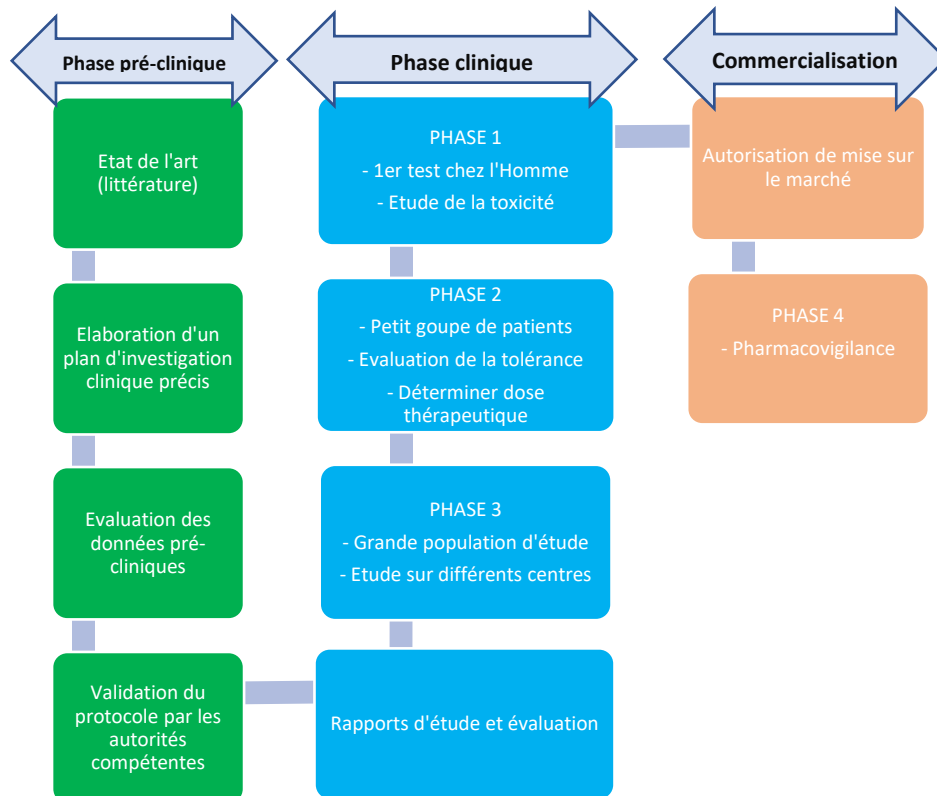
Phase pré-clinique

Etat de l'art (littérature)

Elaboration d'un plan d'investigation clinique précis

Evaluation des données pré-cliniques

Validation du protocole par les autorités compétentes

Phase clinique

PHASE 1
- 1er test chez l'Homme
- Etude de la toxicité

PHASE 2
- Petit goupe de patients
- Evaluation de la tolérance
- Déterminer dose thérapeutique

PHASE 3
- Grande population d'étude
- Etude sur différents centres

Rapports d'étude et évaluation

Commercialisation

Autorisation de mise sur le marché

PHASE 4
- Pharmacovigilance